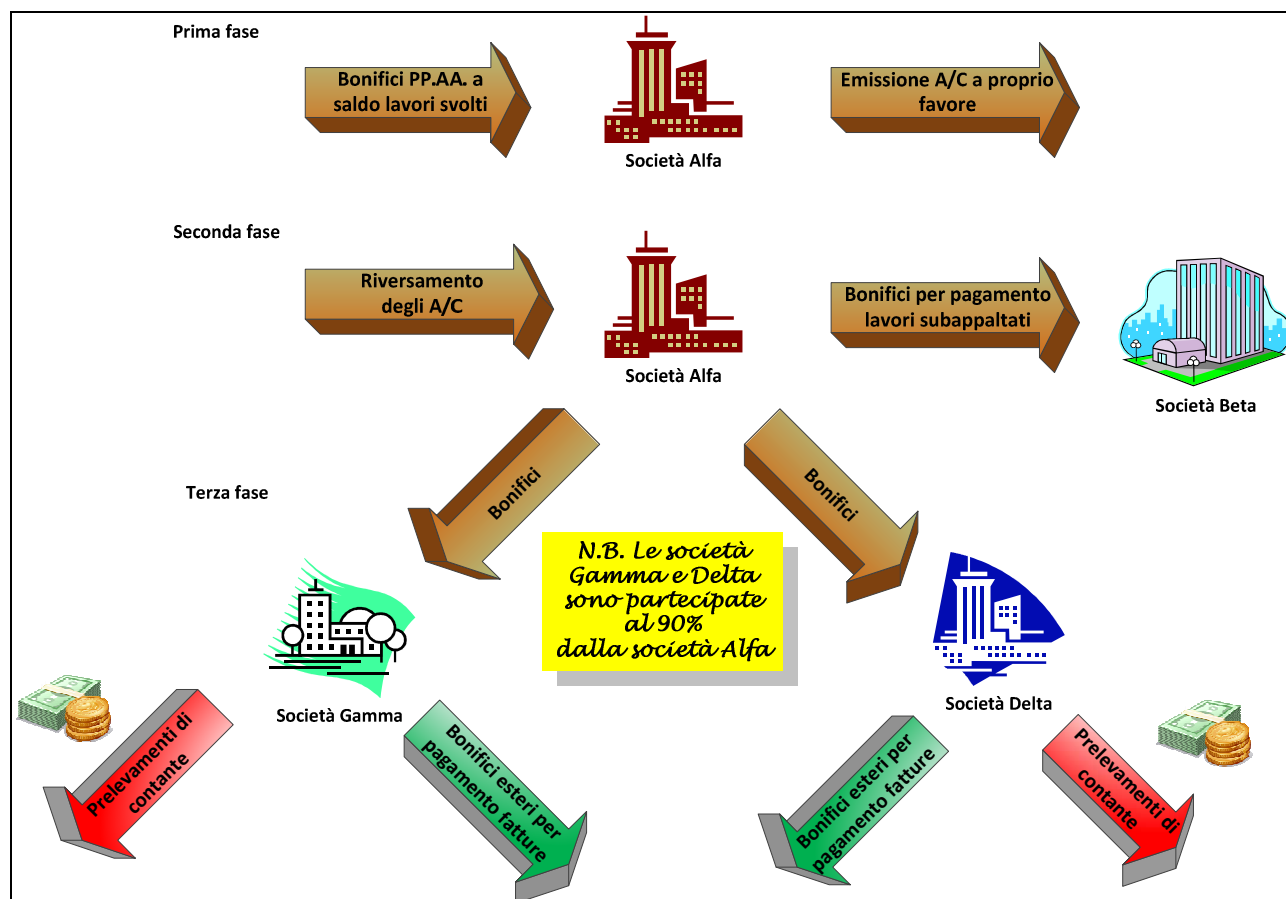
Prima fase

Bonifici PP.AA. a saldo lavori svolti

Società Alfa

Emissione A/C a proprio favore

Seconda fase

Riversamento degli A/C

Società Alfa

Bonifici per pagamento lavori subappaltati

Società Beta

Terza fase

Bonifici

Bonifici

N.B. Le società Gamma e Delta sono partecipate al 90% dalla società Alfa

Società Gamma

Società Delta

Prelevamenti di contante

Bonifici esteri per pagamento fatture

Bonifici esteri per pagamento fatture

Prelevamenti di contante